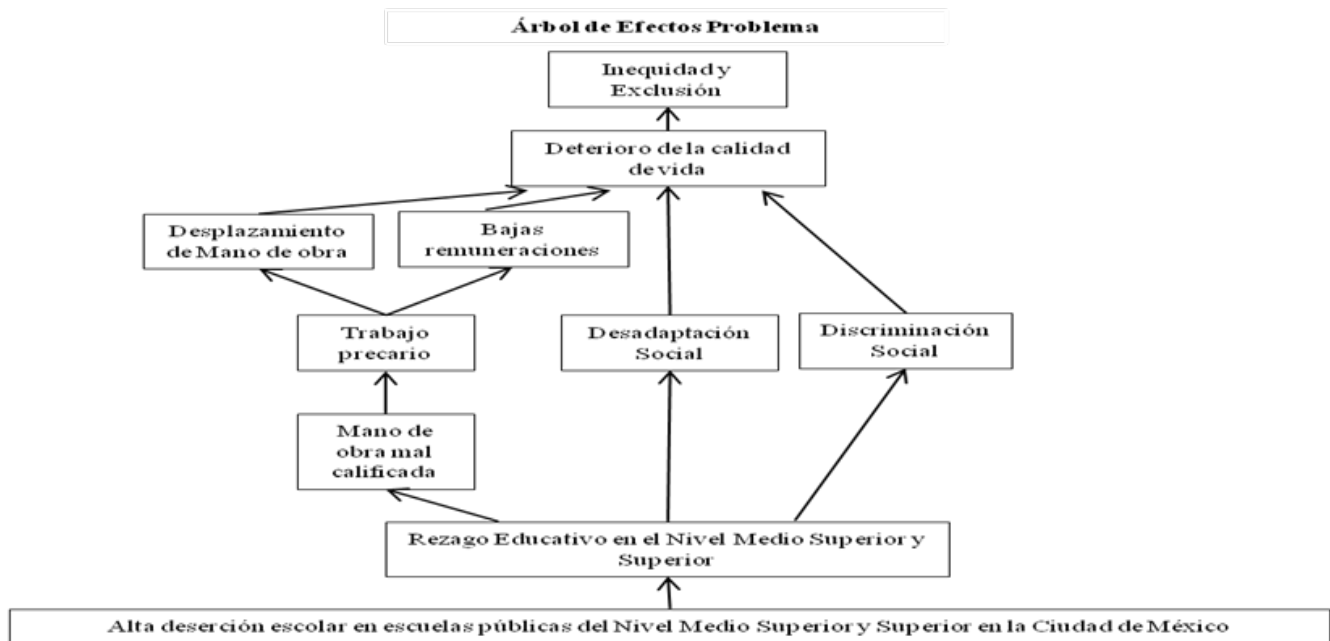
Árbol de Efectos Problema

Inequidad y Exclusión

Deterioro de la calidad de vida

Desplazamiento de Mano de obra

Bajas remuneraciones

Trabajo precario

Desadaptación Social

Discriminación Social

Mano de obra mal calificada

Rezago Educativo en el Nivel Medio Superior y Superior

Alta deserción escolar en escuelas públicas del Nivel Medio Superior y Superior en la Ciudad de México